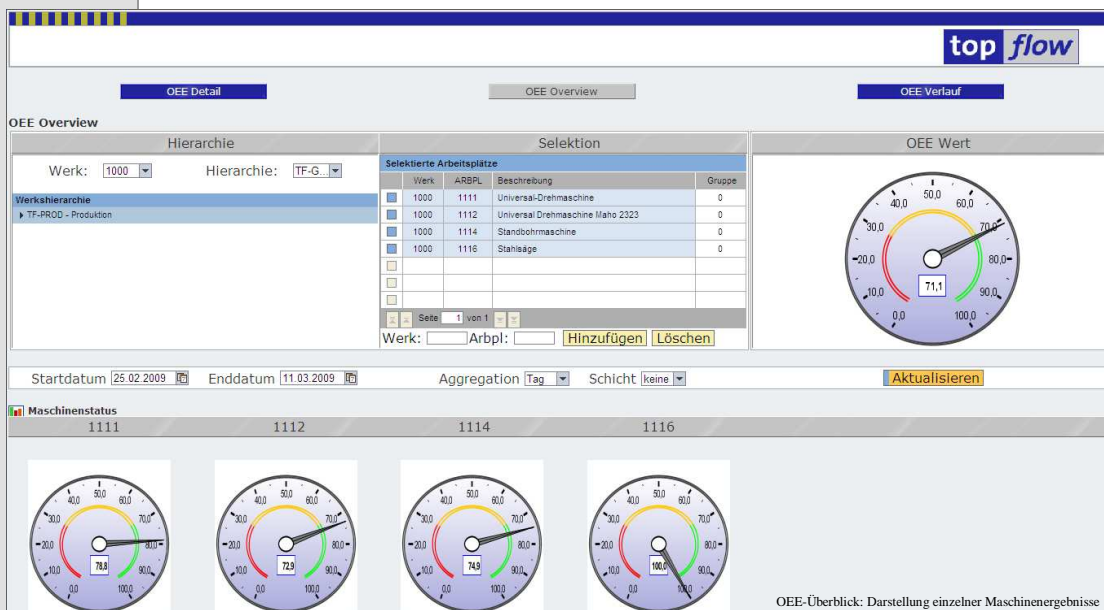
top flow

OEE Detail
OEE Overview
OEE Verlauf

OEE Overview

Hierarchie
Werk: 1000
Hierarchie: TF-G...
Werkshierarchie
TF-PROD - Produktion

Selektion
Selektierte Arbeitsplätze

| | Werk | ARBPL | Beschreibung | Gruppe |
|---|---|---|---|---|
| | 1000 | 1111 | Universal-Drehmaschine | 0 |
| | 1000 | 1112 | Universal Drehmaschine Maho 2323 | 0 |
| | 1000 | 1114 | Standbohrmaschine | 0 |
| | 1000 | 1116 | Stahlsäge | 0 |
| | | | | |
| | | | | |
| | | | | |

Seite 1 von 1
Werk: Arbpl: Hinzufügen Löschen

OEE Wert
0,0 10,0 20,0 30,0 40,0 50,0 60,0 70,0 80,0 90,0 100,0
71,1

Startdatum 25.02.2009 Enddatum 11.03.2009 Aggregation Tag Schicht keine Aktualisieren

Maschinenstatus
1111 1112 1114 1116

0,0 10,0 20,0 30,0 40,0 50,0 60,0 70,0 80,0 90,0 100,0
78,8

0,0 10,0 20,0 30,0 40,0 50,0 60,0 70,0 80,0 90,0 100,0
72,9

0,0 10,0 20,0 30,0 40,0 50,0 60,0 70,0 80,0 90,0 100,0
74,9

0,0 10,0 20,0 30,0 40,0 50,0 60,0 70,0 80,0 90,0 100,0
100,0

OEE-Überblick: Darstellung einzelner Maschinenergebnisse